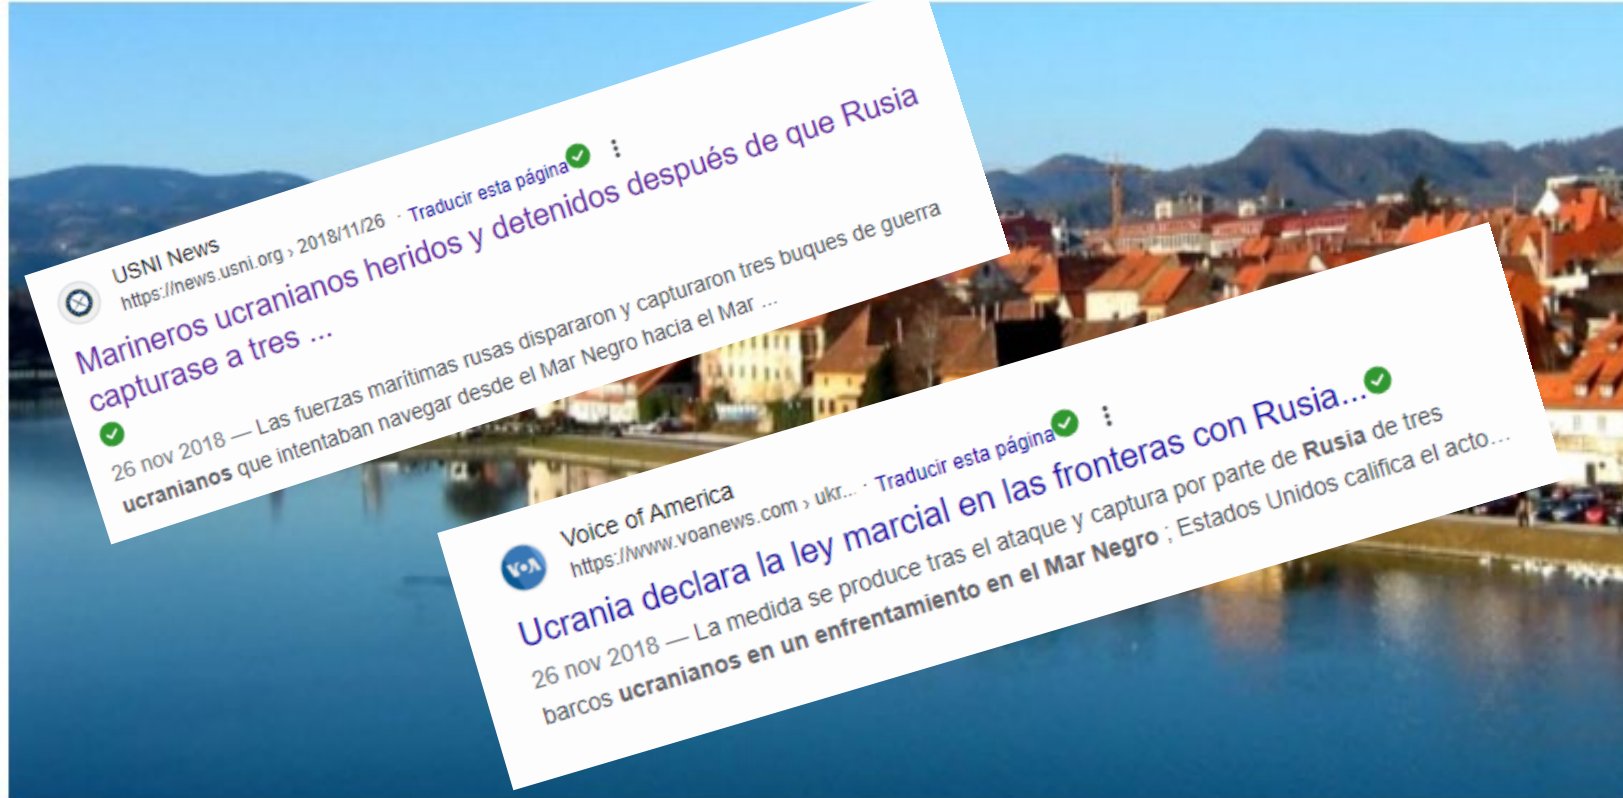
USNI News
https://news.usni.org › 2018/11/26 · Traducir esta página

Marineros ucranianos heridos y detenidos después de que Rusia capturase a tres ...

26 nov 2018 — Las fuerzas marítimas rusas dispararon y capturaron tres buques de guerra ucranianos que intentaban navegar desde el Mar Negro hacia el Mar ...

Voice of America
https://www.voanews.com › ukr... · Traducir esta página

Ucrania declara la ley marcial en las fronteras con Rusia...

26 nov 2018 — La medida se produce tras el ataque y captura por parte de Rusia de tres barcos ucranianos en un enfrentamiento en el Mar Negro ; Estados Unidos califica el acto...